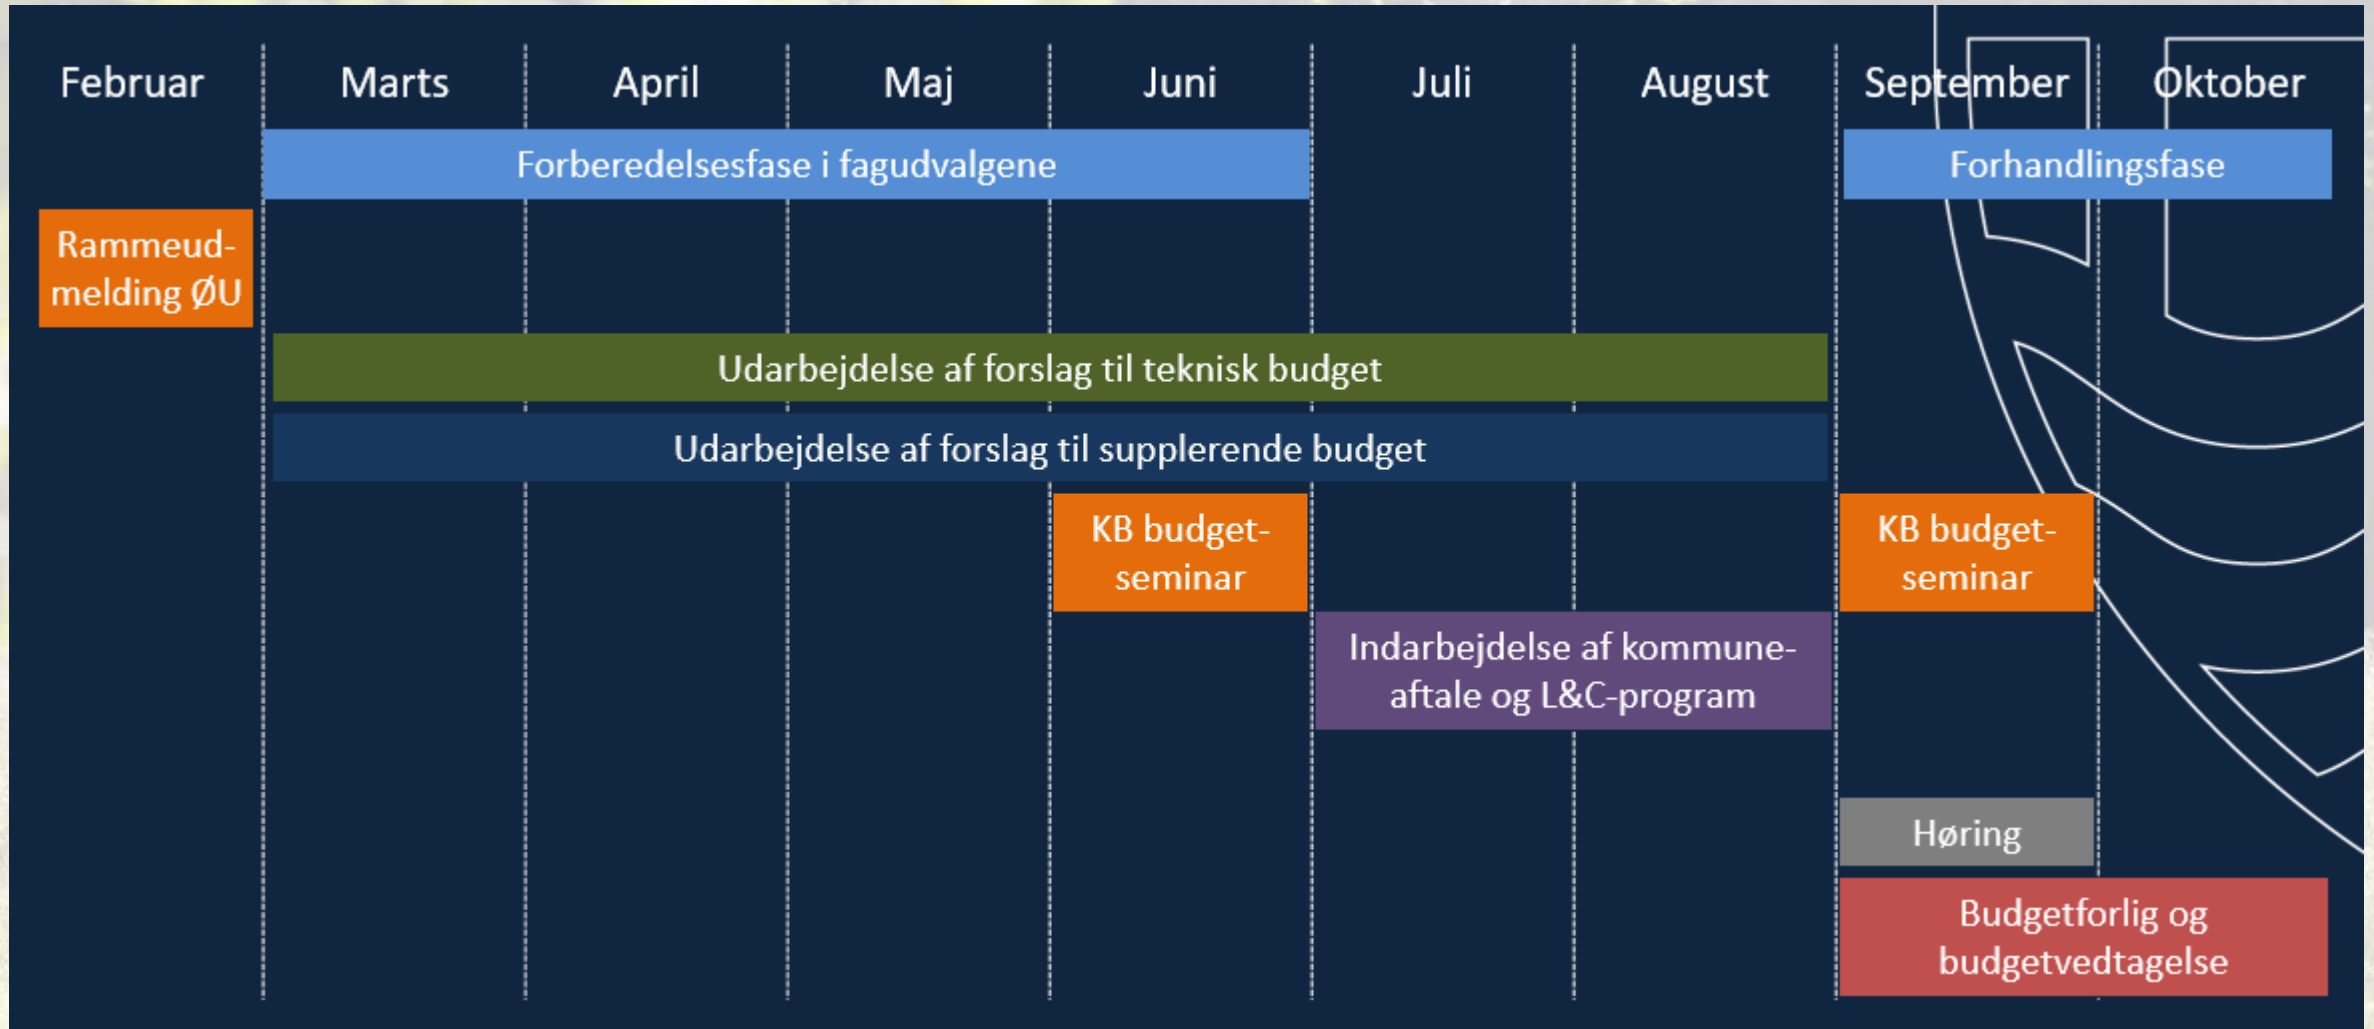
| Februar | Marts | April | Maj | Juni | Juli | August | September | Oktober |
|---|---|---|---|---|---|---|---|---|

Forberedelsesfase i fagudvalgene

Forhandlingsfase

Rammeudmelding ØU

Udarbejdelse af forslag til teknisk budget

Udarbejdelse af forslag til supplerende budget

KB budgetseminar

KB budgetseminar

Indarbejdelse af kommuneaftale og L&C-program

Høring

Budgetforlig og budgetvedtagelse